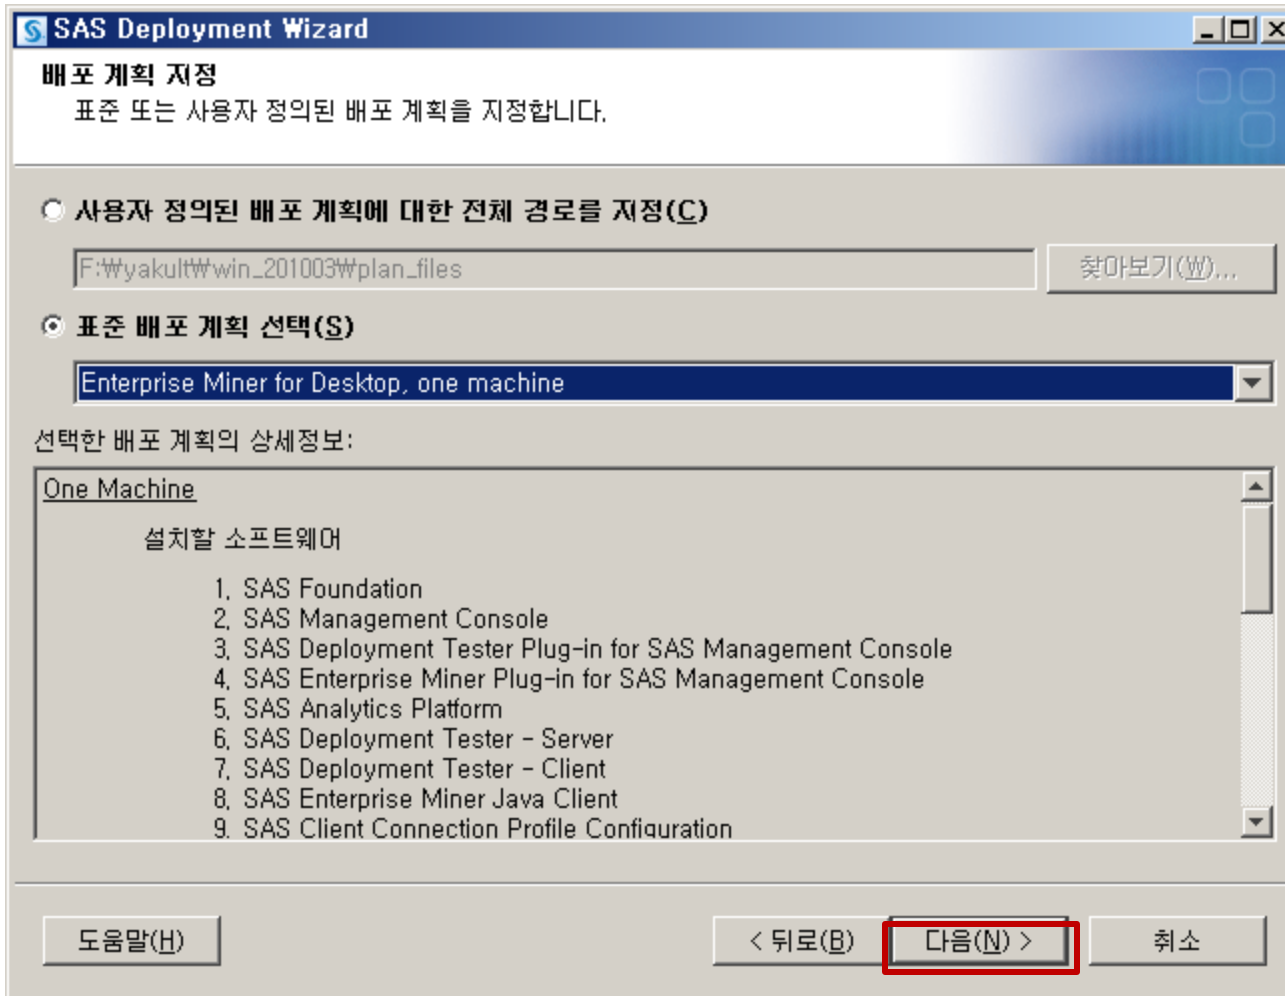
SAS Deployment Wizard

배포 계획 지정
표준 또는 사용자 정의된 배포 계획을 지정합니다.

사용자 정의된 배포 계획에 대한 전체 경로를 지정(C)

F:₩yakult₩win_201003₩plan_files

찾아보기(W)...

표준 배포 계획 선택(S)

Enterprise Miner for Desktop, one machine

선택한 배포 계획의 상세정보:

One Machine

설치할 소프트웨어

1. SAS Foundation
2. SAS Management Console
3. SAS Deployment Tester Plug-in for SAS Management Console
4. SAS Enterprise Miner Plug-in for SAS Management Console
5. SAS Analytics Platform
6. SAS Deployment Tester - Server
7. SAS Deployment Tester - Client
8. SAS Enterprise Miner Java Client
9. SAS Client Connection Profile Configuration

도움말(H)

< 뒤로(B)

다음(N) >

취소